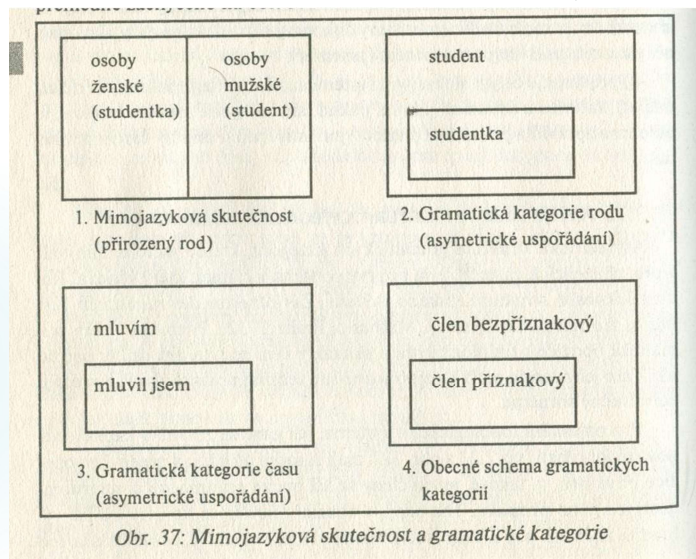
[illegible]

osoby ženské (studentka)

osoby mužské (student)

1. Mimojazyková skutečnost (přirozený rod)

student

studentka

2. Gramatická kategorie rodu (asymetrické uspořádání)

mluvím

mluvil jsem

3. Gramatická kategorie času (asymetrické uspořádání)

člen bezpříznakový

člen příznakový

4. Obecné schema gramatických kategorií

Obr. 37: Mimojazyková skutečnost a gramatické kategorie